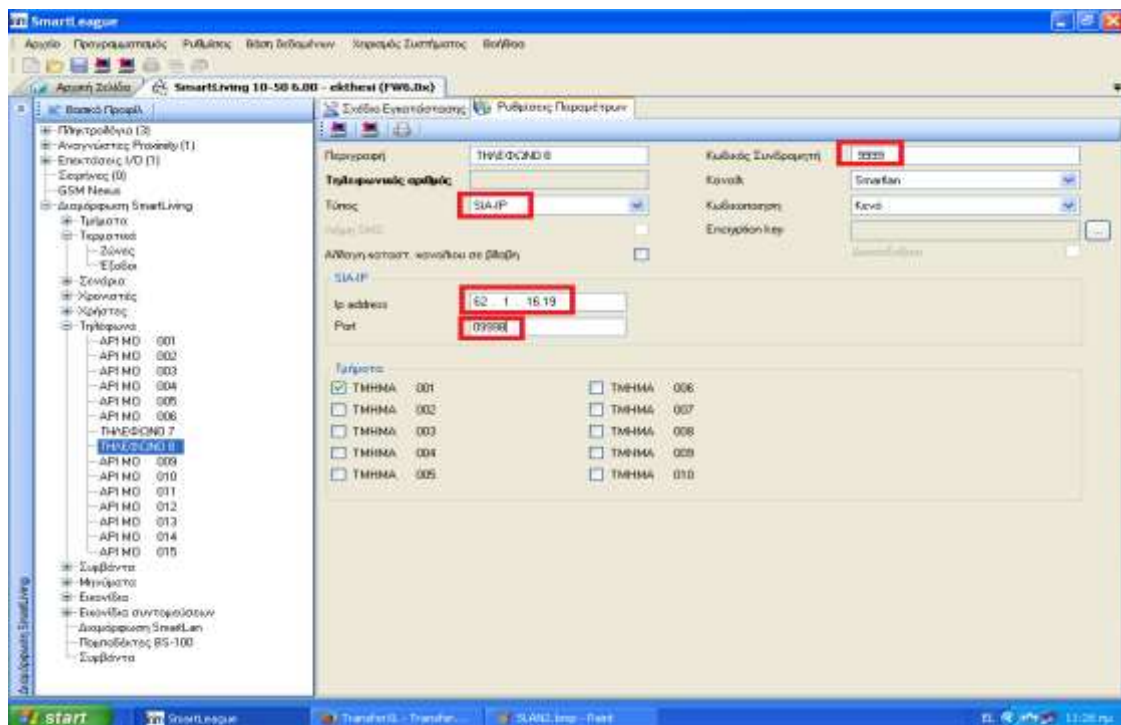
SmartLeague

Αρχείο Προγραμματισμός Ρυθμίσεις Βάση δεδομένων Χειρισμός Συστήματος Βοήθεια

Αρχική Σελίδα SmartLiving 10-50 6.00 - ekthesi (FW6.0x)

Βασικό Προφίλ
Πληκτρολόγια (3)
Αναγνώστες Proximity (1)
Επεκτάσεις I/O (1)
Σειρήνες (0)
GSM Nexus
Διαμόρφωση SmartLiving
Τμήματα
Τερματικά
Ζώνες
Έξοδοι
Σενάρια
Χρονιστές
Χρήστες
Τηλέφωνα
ΑΡΙΘΜΟ 001
ΑΡΙΘΜΟ 002
ΑΡΙΘΜΟ 003
ΑΡΙΘΜΟ 004
ΑΡΙΘΜΟ 005
ΑΡΙΘΜΟ 006
ΤΗΛΕΦΩΝΟ 7
ΤΗΛΕΦΩΝΟ 8
ΑΡΙΘΜΟ 009
ΑΡΙΘΜΟ 010
ΑΡΙΘΜΟ 011
ΑΡΙΘΜΟ 012
ΑΡΙΘΜΟ 013
ΑΡΙΘΜΟ 014
ΑΡΙΘΜΟ 015
Συμβάντα
Μηνύματα
Εικονίδια
Εικονίδια συντομεύσεων
Διαμόρφωση SmartLan
Πομποδέκτης BS-100
Συμβάντα

Διαμόρφωση SmartLiving

Σχέδιο Εγκατάστασης Ρυθμίσεις Παραμέτρων

Περιγραφή ΤΗΛΕΦΩΝΟ 8
Τηλεφωνικός αριθμός
Τύπος SIA-IP
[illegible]
Αλλαγή κατάστ. καναλιού σε βλάβη
Κωδικός Συνδρομητή 9999
Κανάλι Smartlan
Κωδικοποίηση Κενό
Encryption key
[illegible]

SIA-IP
Ip address 62 . 1 . 16.19
Port 09998

Τμήματα
ΤΜΗΜΑ 001
ΤΜΗΜΑ 002
ΤΜΗΜΑ 003
ΤΜΗΜΑ 004
ΤΜΗΜΑ 005
ΤΜΗΜΑ 006
ΤΜΗΜΑ 007
ΤΜΗΜΑ 008
ΤΜΗΜΑ 009
ΤΜΗΜΑ 010

start SmartLeague TransferIS - Transfer... SLAN2.bmp - Paint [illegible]